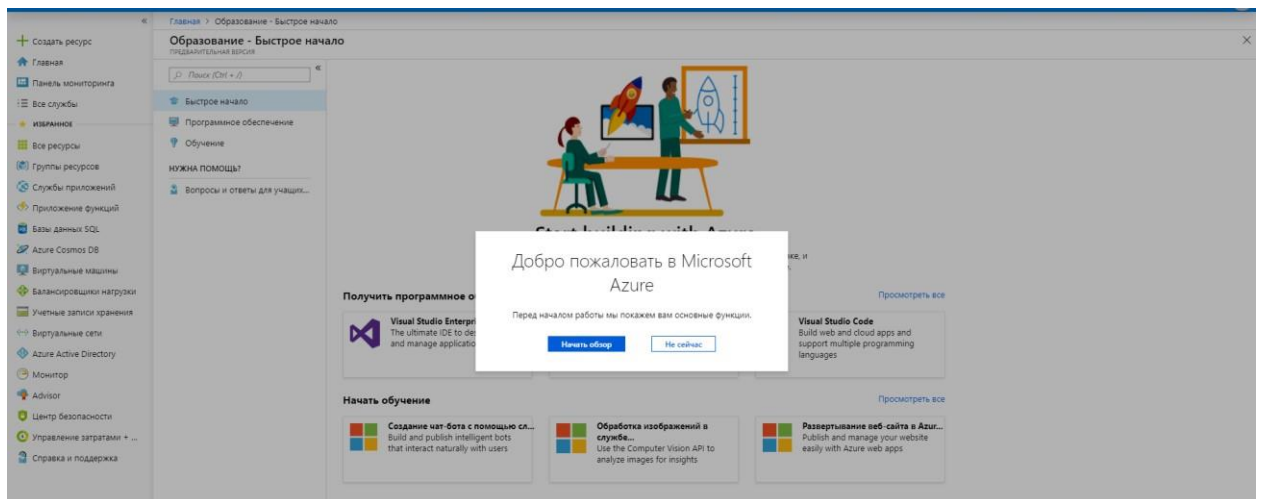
«
Создать ресурс
Главная
Панель мониторинга
Все службы
ИЗБРАННОЕ
Все ресурсы
Группы ресурсов
Службы приложений
Приложение функций
Базы данных SQL
Azure Cosmos DB
Виртуальные машины
Балансировщики нагрузки
Учетные записи хранения
Виртуальные сети
Azure Active Directory
Монитор
Advisor
Центр безопасности
Управление затратами + ...
Справка и поддержка

Главная > Образование - Быстрое начало

Образование - Быстрое начало
ПРЕДВАРИТЕЛЬНАЯ ВЕРСИЯ

Поиск (Ctrl + /)
«
Быстрое начало
Программное обеспечение
Обучение
НУЖНА ПОМОЩЬ?
Вопросы и ответы для учащих...

×

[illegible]
же, и

Получить программное о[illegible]
Просмотреть все

Visual Studio Enterpri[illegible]
The ultimate IDE to de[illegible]
and manage applicatio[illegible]

Visual Studio Code
Build web and cloud apps and support multiple programming languages

Добро пожаловать в Microsoft Azure

Перед началом работы мы покажем вам основные функции.

Начать обзор
Не сейчас

Начать обучение
Просмотреть все

Создание чат-бота с помощью сл...
Build and publish intelligent bots that interact naturally with users

Обработка изображений в службе...
Use the Computer Vision API to analyze images for insights

Развертывание веб-сайта в Azur...
Publish and manage your website easily with Azure web apps